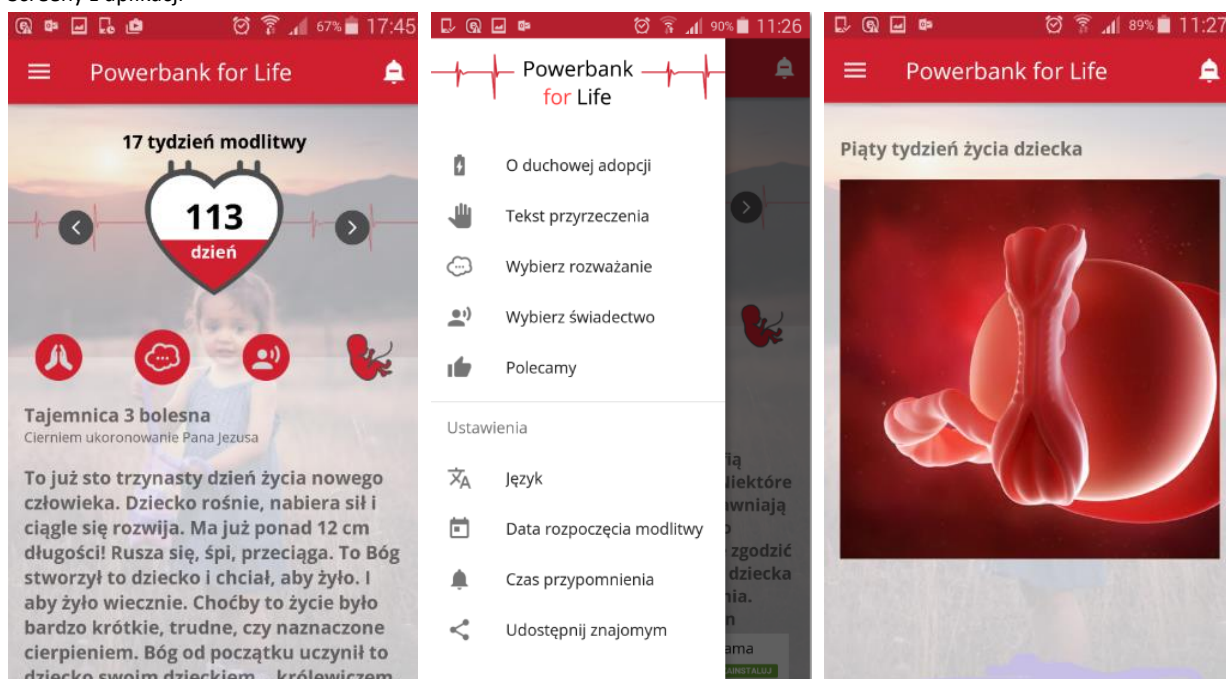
Screeny z aplikacji

67% 17:45

Powerbank for Life

17 tydzień modlitwy

113
dzień

Tajemnica 3 bolesna
Cierniem ukoronowanie Pana Jezusa

To już sto trzynasty dzień życia nowego człowieka. Dziecko rośnie, nabiera sił i ciągle się rozwija. Ma już ponad 12 cm długości! Rusza się, śpi, przeciąga. To Bóg stworzył to dziecko i chciał, aby żyło. I aby żyło wiecznie. Choćby to życie było bardzo krótkie, trudne, czy naznaczone cierpieniem. Bóg od początku uczynił to dziecko swoim dzieckiem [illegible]

90% 11:26

Powerbank for Life

O duchowej adopcji

Tekst przyrzeczenia

Wybierz rozważanie

Wybierz świadectwo

Polecamy

Ustawienia

Język

Data rozpoczęcia modlitwy

Czas przypomnienia

Udostępnij znajomym

ią
niektóre
wniają
zgodzić
dziecka
nia.
n
ama
ZAINSTALUJ

89% 11:27

Powerbank for Life

Piąty tydzień życia dziecka